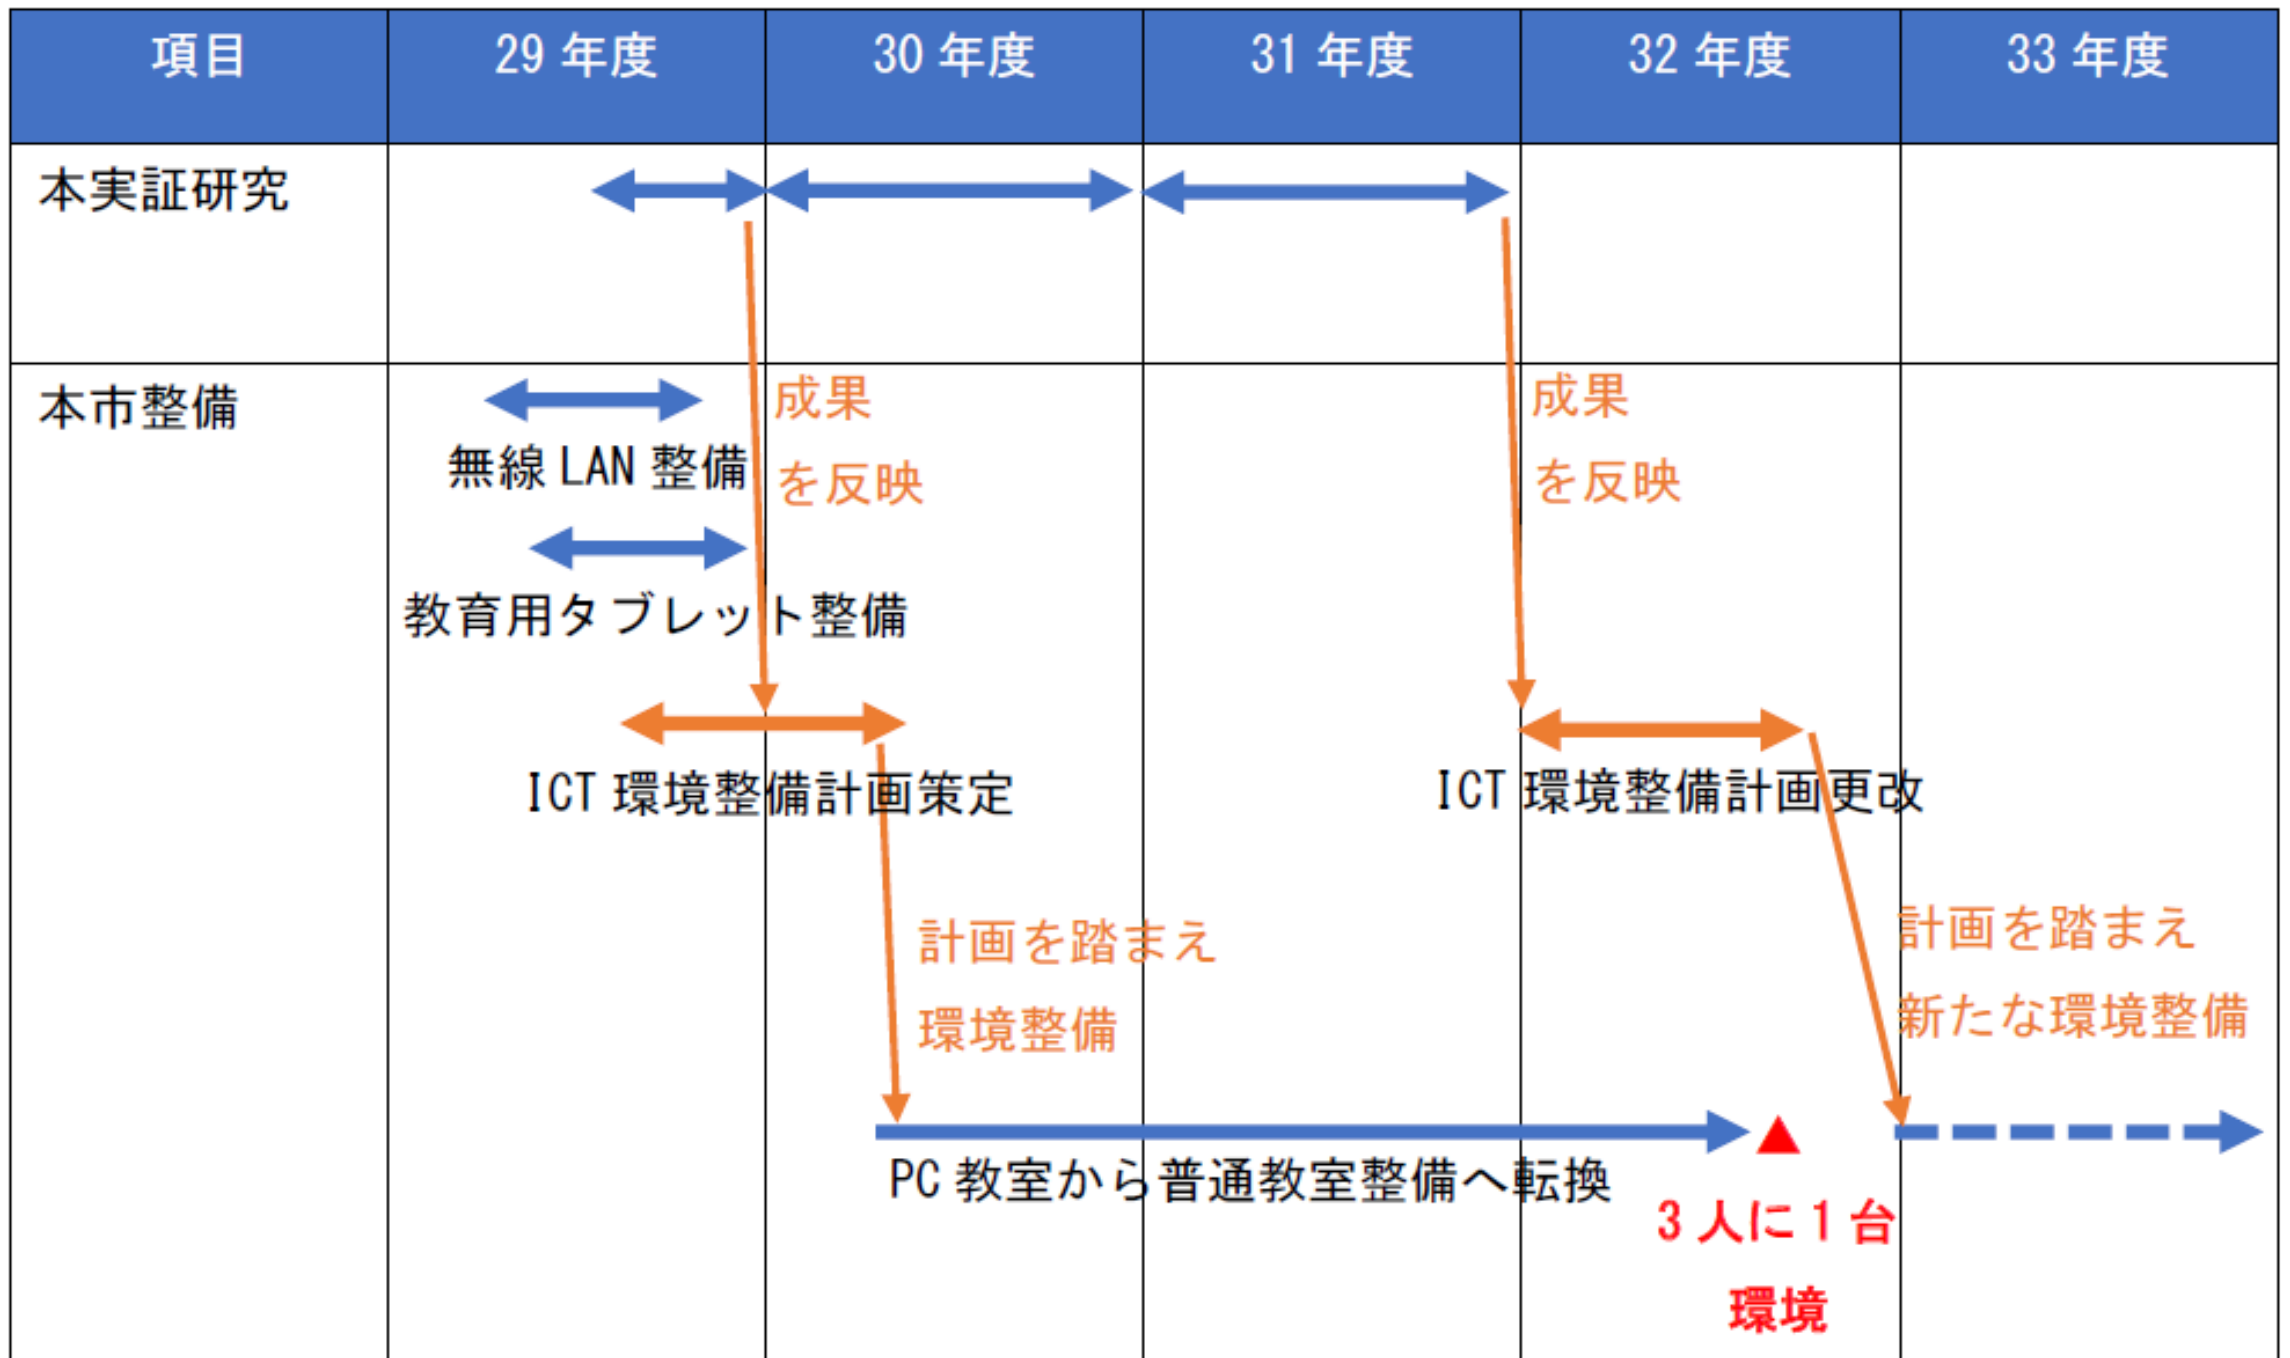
| 項目 | 29 年度 | 30 年度 | 31 年度 | 32 年度 | 33 年度 |
|---|---|---|---|---|---|
| 本実証研究 | | | | | |
| 本市整備 | | | | | |

成果を反映

成果を反映

無線 LAN 整備

教育用タブレット整備

ICT 環境整備計画策定

ICT 環境整備計画更改

計画を踏まえ環境整備

計画を踏まえ新たな環境整備

PC 教室から普通教室整備へ転換

3 人に 1 台環境